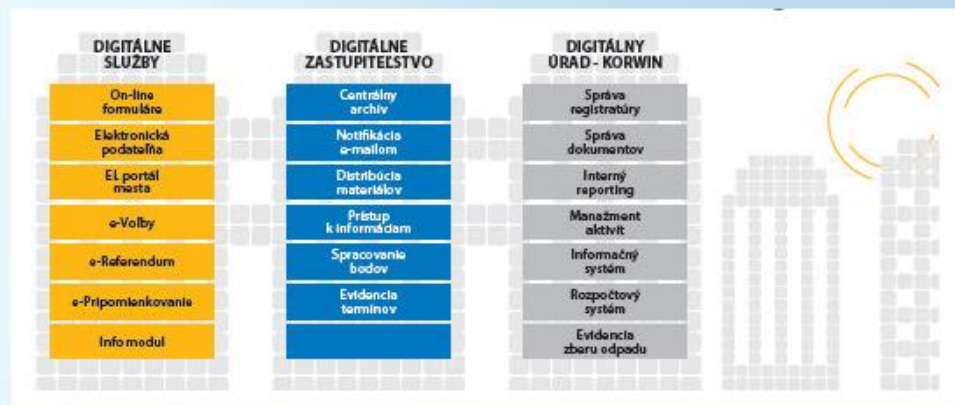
DIGITÁLNE SLUŽBY

On-line formuláre

Elektronická podateľňa

El. portál mesta

e-Voľby

e-Referendum

e-Pripomienkovanie

Info modul

DIGITÁLNE ZASTUPITEĽSTVO

Centrálny archív

Notifikácia e-mailom

Distribúcia materiálov

Prístup k informáciám

Spracovanie bodov

Evidencia termínov

DIGITÁLNY ÚRAD - KORWIN

Správa registratúry

Správa dokumentov

Interný reporting

Manažment aktivít

Informačný systém

Rozpočtový systém

Evidencia zberu odpadu